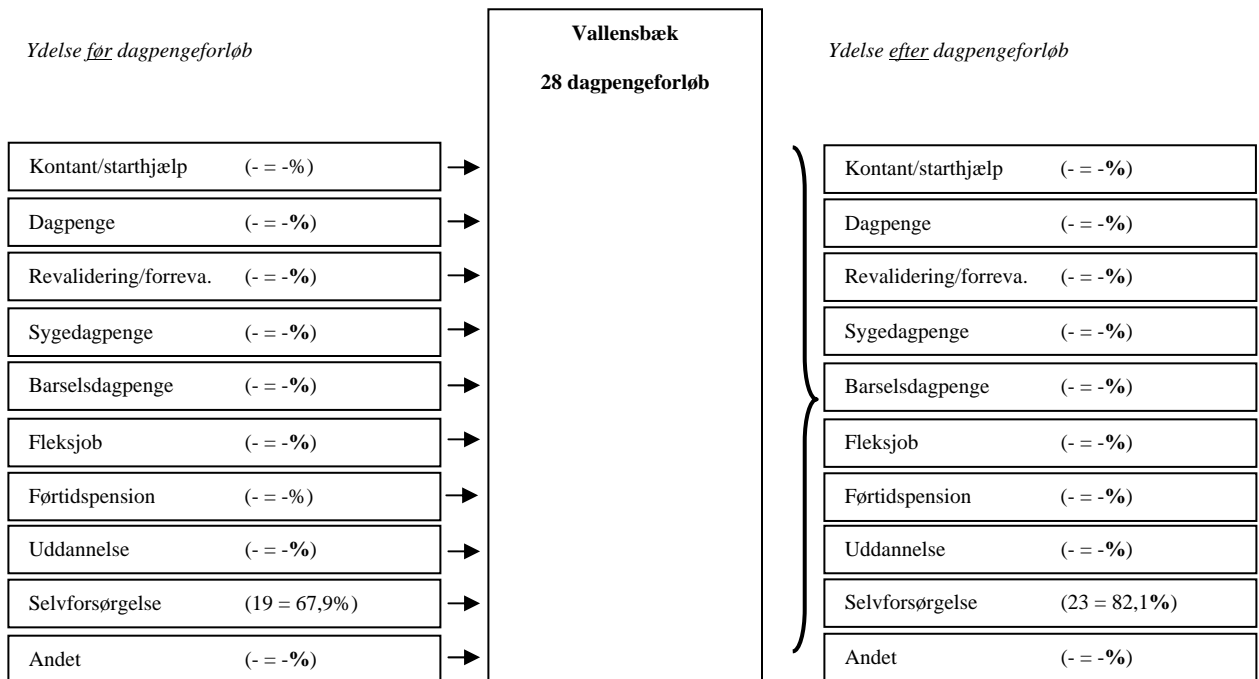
Ydelse før dagpengeforløb

Vallensbæk

28 dagpengeforløb

Ydelse efter dagpengeforløb

Kontant/starthjælp (- = -%)
Dagpenge (- = -%)
Revalidering/forreva. (- = -%)
Sygedagpenge (- = -%)
Barselsdagpenge (- = -%)
Fleksjob (- = -%)
Førtidspension (- = -%)
Uddannelse (- = -%)
Selvforsørgelse (19 = 67,9%)
Andet (- = -%)

Kontant/starthjælp (- = -%)
Dagpenge (- = -%)
Revalidering/forreva. (- = -%)
Sygedagpenge (- = -%)
Barselsdagpenge (- = -%)
Fleksjob (- = -%)
Førtidspension (- = -%)
Uddannelse (- = -%)
Selvforsørgelse (23 = 82,1%)
Andet (- = -%)